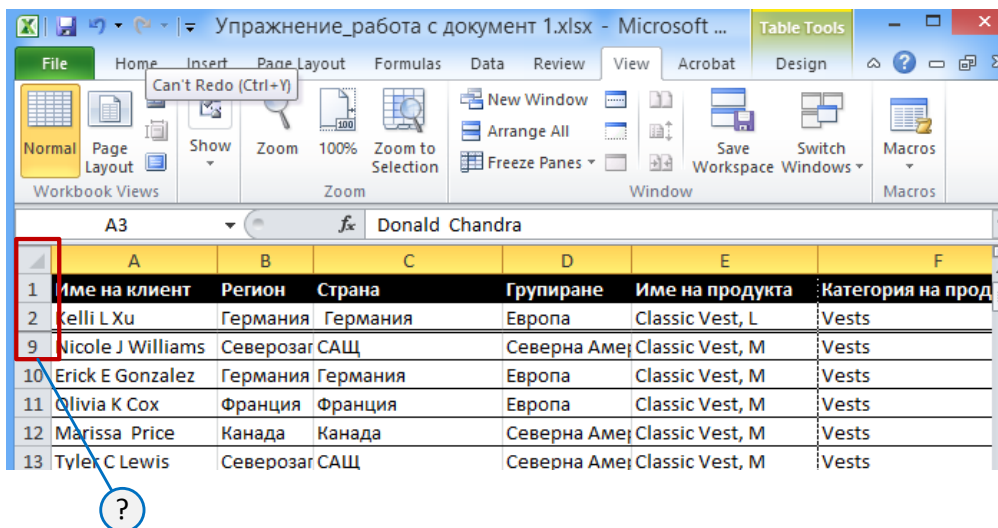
Упражнение_работа с документ 1.xlsx - Microsoft ...

Table Tools

File Home Insert Page Layout Formulas Data Review View Acrobat Design

Can't Redo (Ctrl+Y)

Normal Page Layout

Show

Zoom 100% Zoom to Selection

New Window
Arrange All
Freeze Panes

Save Workspace Switch Windows

Macros

Workbook Views Zoom Window Macros

A3 $f_x$ Donald Chandra

| | A | B | C | D | E | F |
|---|---|---|---|---|---|---|
| 1 | Име на клиент | Регион | Страна | Групиране | Име на продукта | Категория на прод |
| 2 | Kelli L Xu | Германия | Германия | Европа | Classic Vest, L | Vests |
| 9 | Nicole J Williams | Северозап | САЩ | Северна Амер | Classic Vest, M | Vests |
| 10 | Erick E Gonzalez | Германия | Германия | Европа | Classic Vest, M | Vests |
| 11 | Olivia K Cox | Франция | Франция | Европа | Classic Vest, M | Vests |
| 12 | Marissa Price | Канада | Канада | Северна Амер | Classic Vest, M | Vests |
| 13 | Tyler C Lewis | Северозап | САЩ | Северна Амер | Classic Vest, M | Vests |

?